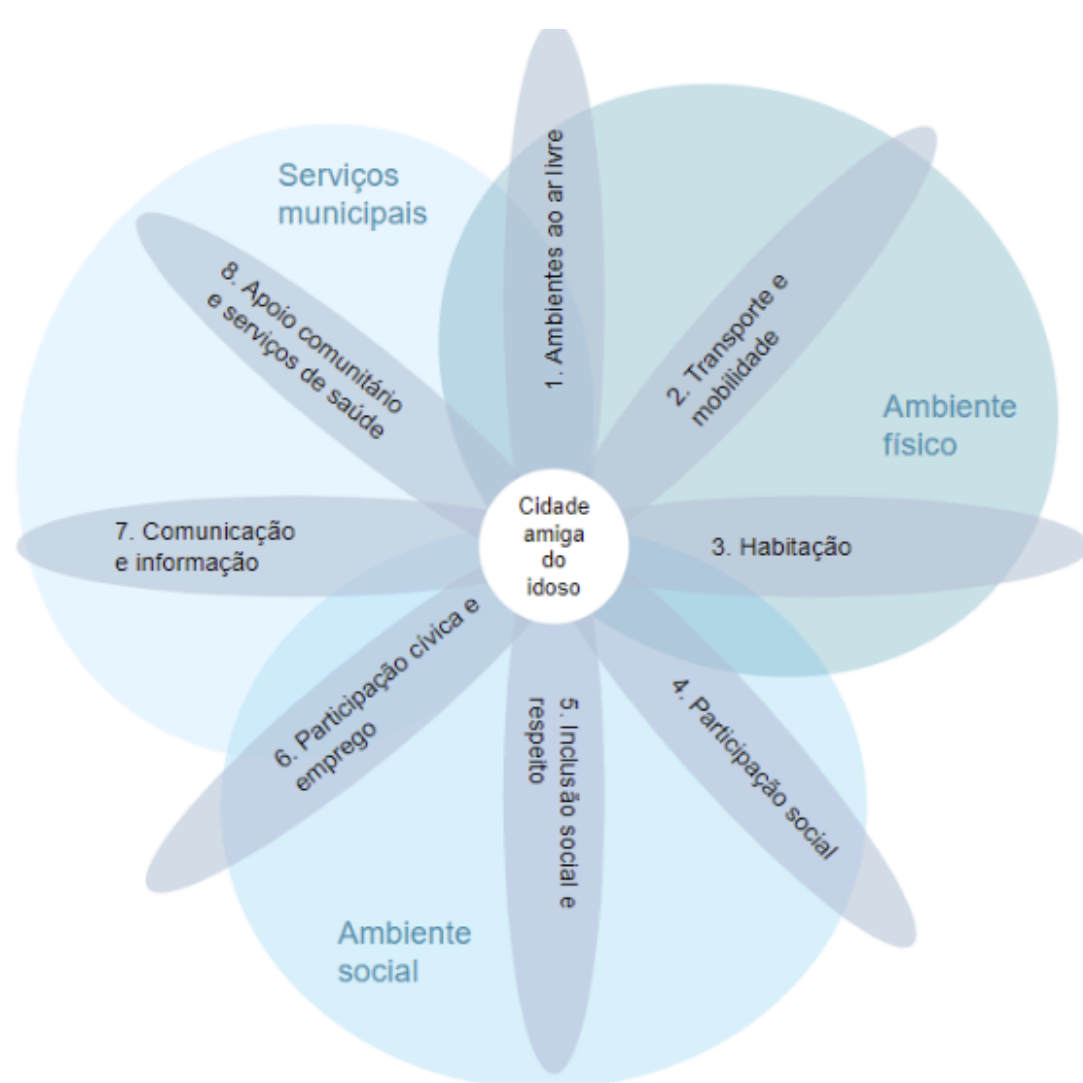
Serviços municipais

1. Ambientes ao ar livre

2. Transporte e mobilidade

Ambiente físico

8. Apoio comunitário e serviços de saúde

Cidade amiga do idoso

7. Comunicação e informação

3. Habitação

6. Participação cívica e emprego

5. Inclusão social e respeito

4. Participação social

Ambiente social